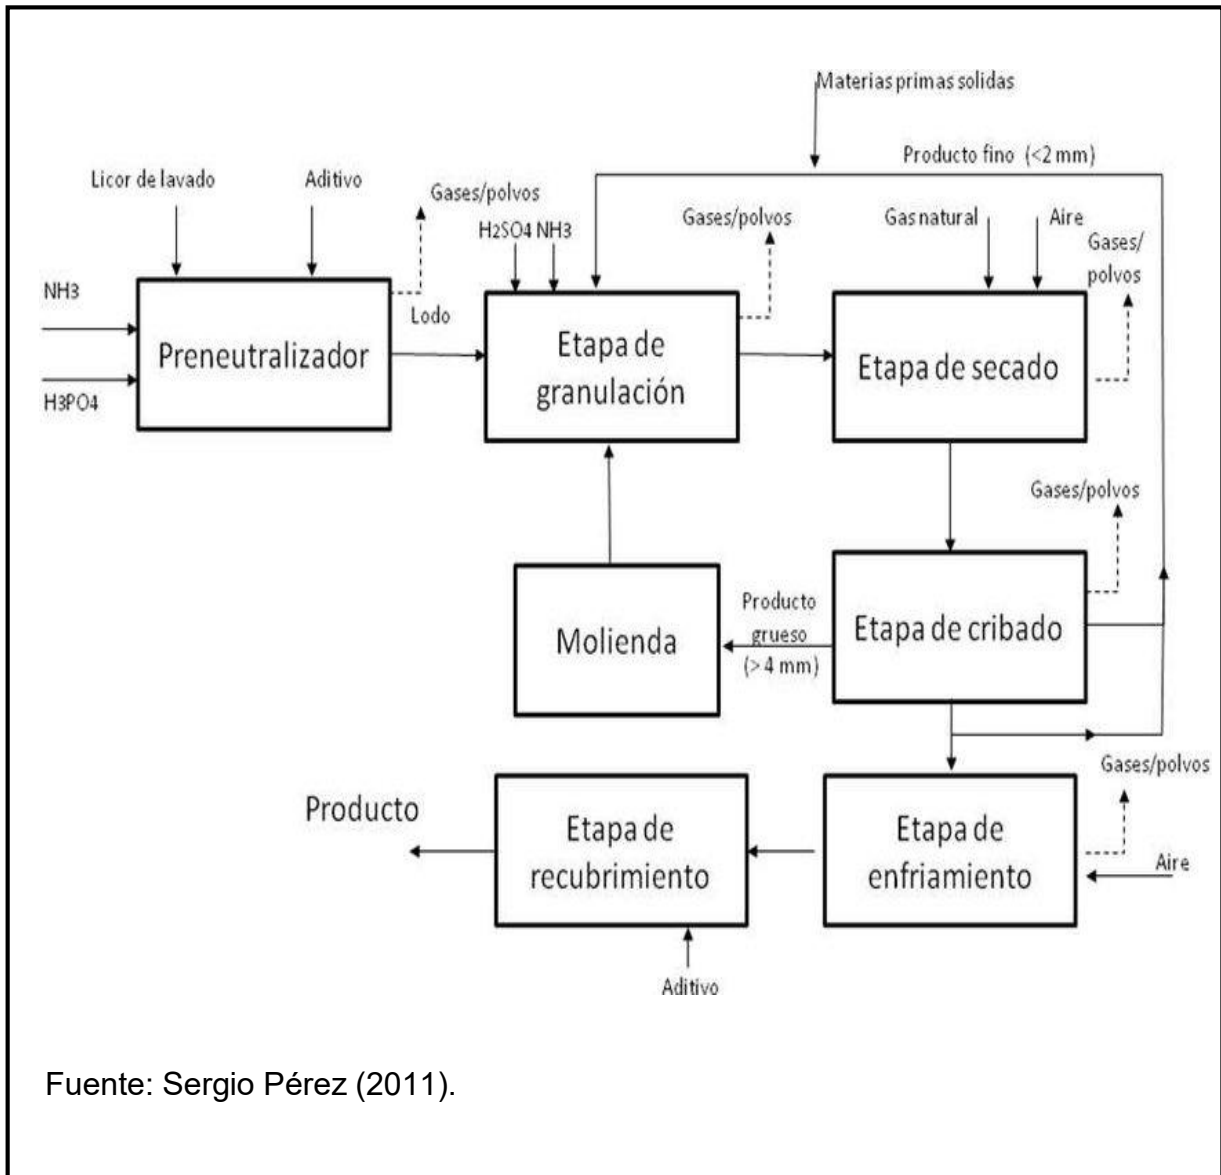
Materias primas solidas

Producto fino (<2 mm)

Licor de lavado

Aditivo

Gases/polvos

$H_2SO_4$ NH3

Gases/polvos

Gas natural

Aire

Gases/ polvos

NH3

H3PO4

Preneutralizador

Lodo

Etapa de granulación

Etapa de secado

Gases/polvos

Molienda

Producto grueso (> 4 mm)

Etapa de cribado

Gases/polvos

Producto

Etapa de recubrimiento

Etapa de enfriamiento

Aire

Aditivo

Fuente: Sergio Pérez (2011).